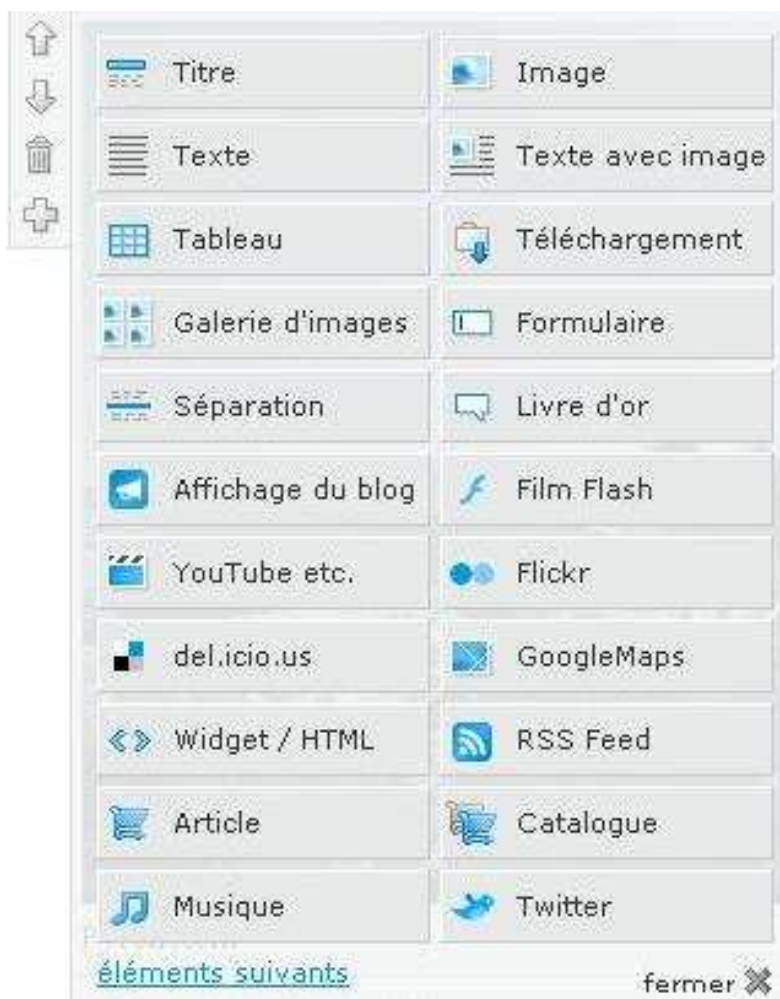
Titre
Image
Texte
Texte avec image
Tableau
Téléchargement
Galerie d'images
Formulaire
Séparation
Livre d'or
Affichage du blog
Film Flash
YouTube etc.
Flickr
del.icio.us
GoogleMaps
Widget / HTML
RSS Feed
Article
Catalogue
Musique
Twitter

éléments suivants
fermer